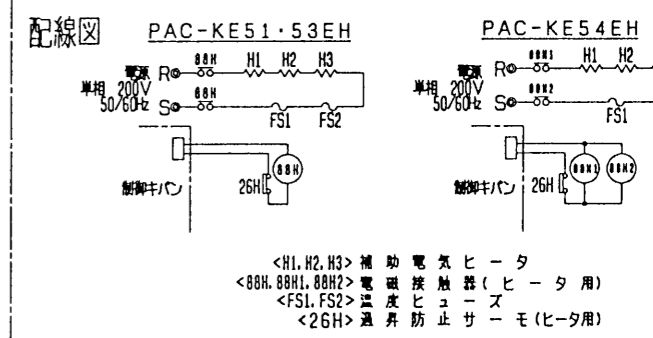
配線図

PAC-KE51・53EH

電源 単相 200V 50/60Hz
R 88H H1 H2 H3
S 88H FS1 FS2
88H
制御キバン 26H

PAC-KE54EH

電源 単相 200V 50/60Hz
R 88H1 H1 H2
S 88H2 FS1
88H1 88H2
制御キバン 26H

<H1, H2, H3> 補 助 電 気 ヒ ー タ
<88H, 88H1, 88H2> 電 磁 接 触 器 ( ヒ ー タ 用)
<FS1, FS2> 温 度 ヒ ュ ー ズ
<26H> 過 昇 防 止 サ ー モ (ヒータ用)